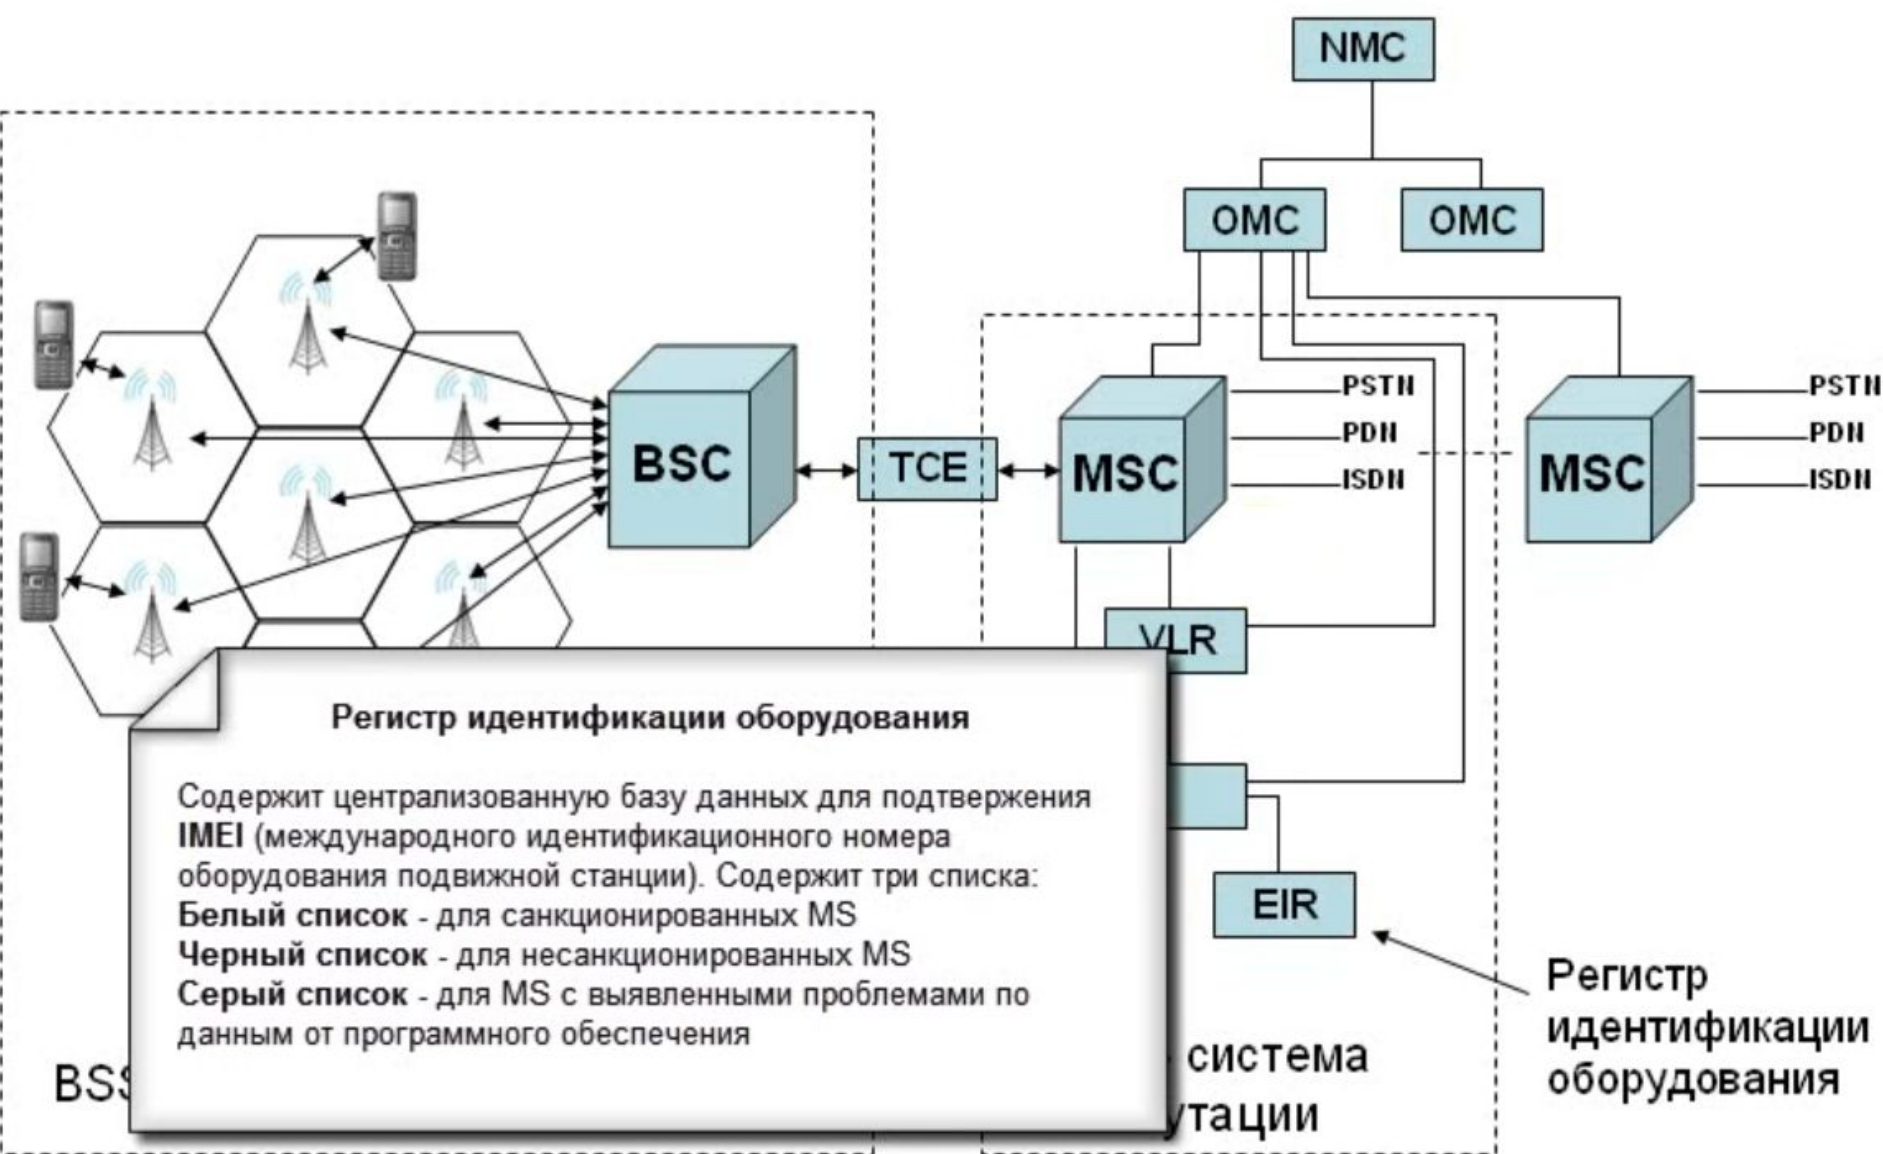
NMC

OMC

OMC

BSC

TCE

MSC

PSTN

PDN

ISDN

MSC

PSTN

PDN

ISDN

VLR

EIR

Регистр идентификации оборудования

Содержит централизованную базу данных для подтвержения **IMEI** (международного идентификационного номера оборудования подвижной станции). Содержит три списка:
**Белый список** - для санкционированных MS
**Черный список** - для несанкционированных MS
**Серый список** - для MS с выявленными проблемами по данным от программного обеспечения

BSS

- система

утации

Регистр идентификации оборудования